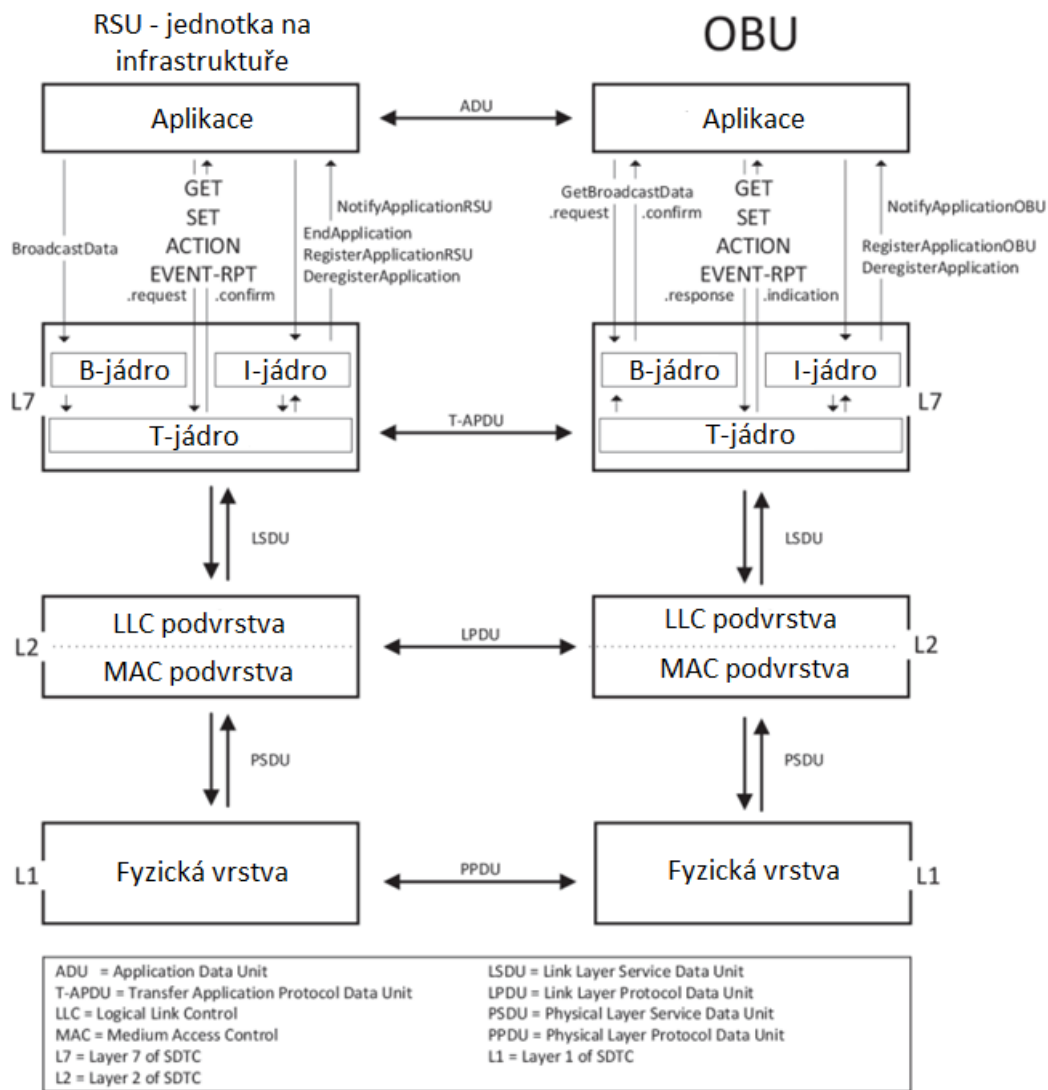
RSU - jednotka na infrastruktuře

OBU

Aplikace

ADU

Aplikace

BroadcastData

GET
SET
ACTION
EVENT-RPT
.request .confirm

NotifyApplicationRSU
EndApplication
RegisterApplicationRSU
DeregisterApplication

GetBroadcastData
.request .confirm

GET
SET
ACTION
EVENT-RPT
.response .indication

NotifyApplicationOBU
RegisterApplicationOBU
DeregisterApplication

B-jádro

I-jádro

L7

T-jádro

T-APDU

B-jádro

I-jádro

L7

T-jádro

LSDU

LSDU

LLC podvrstva

L2

MAC podvrstva

LPDU

LLC podvrstva

L2

MAC podvrstva

PSDU

PSDU

L1

Fyzická vrstva

PPDU

Fyzická vrstva

L1

ADU = Application Data Unit
T-APDU = Transfer Application Protocol Data Unit
LLC = Logical Link Control
MAC = Medium Access Control
L7 = Layer 7 of SDTC
L2 = Layer 2 of SDTC

LSDU = Link Layer Service Data Unit
LPDU = Link Layer Protocol Data Unit
PSDU = Physical Layer Service Data Unit
PPDU = Physical Layer Protocol Data Unit
L1 = Layer 1 of SDTC